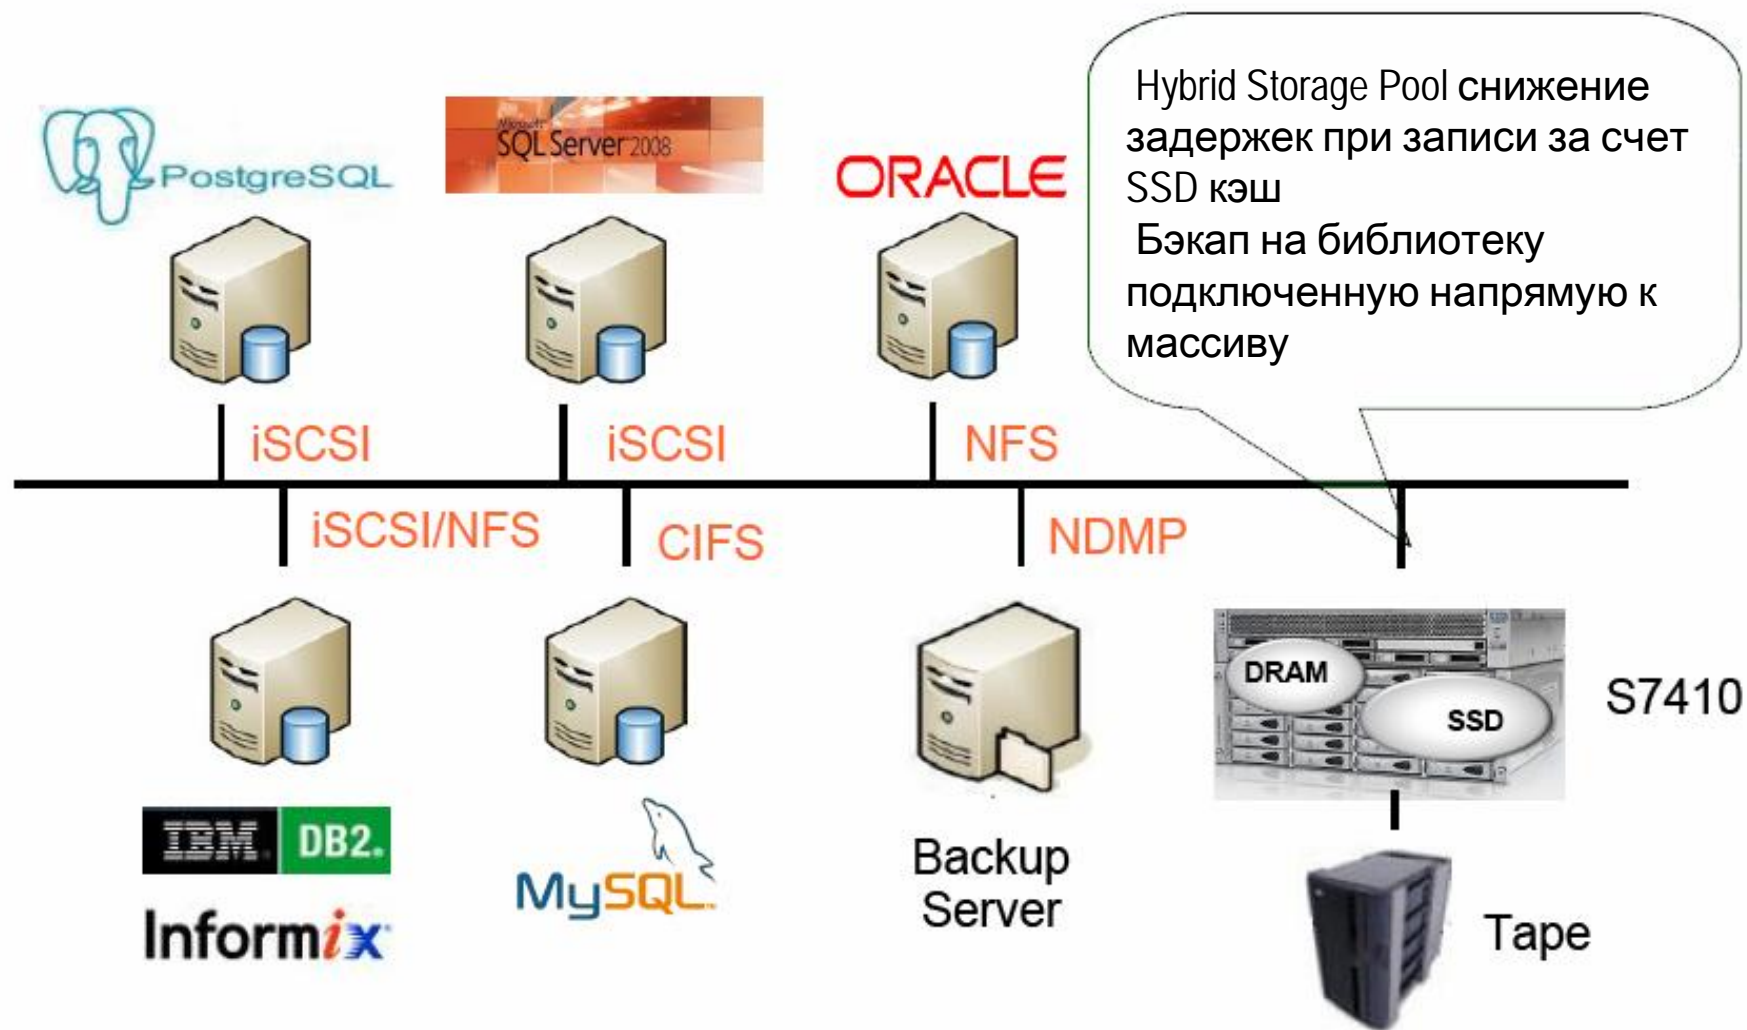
Hybrid Storage Pool снижение задержек при записи за счет SSD кэш
Бэкап на библиотеку подключенную напрямую к массиву

PostgreSQL

Microsoft SQL Server 2008

ORACLE

iSCSI

iSCSI

NFS

iSCSI/NFS

CIFS

NDMP

DRAM

SSD

S7410

IBM DB2.

Informix

MySQL

Backup Server

Tape